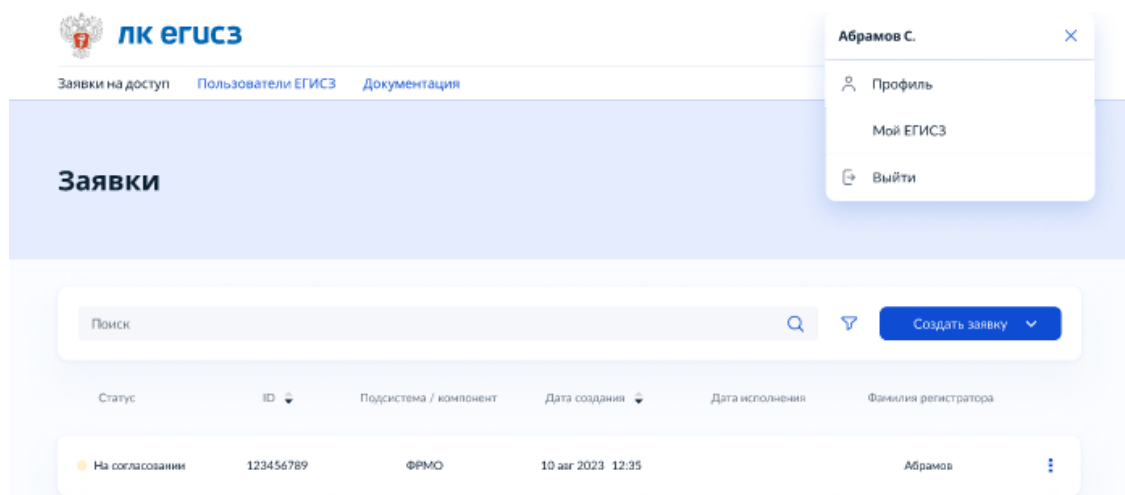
ЛК ЕГИСЗ

Заявки на доступ Пользователи ЕГИСЗ Документация

Абрамов С.

Профиль

Мой ЕГИСЗ

Выйти

Заявки

Поиск

Создать заявку

| Статус | ID | Подсистема / компонент | Дата создания | Дата исполнения | Фамилия регистратора |
|---|---|---|---|---|---|
| На согласовании | 123456789 | ФРМО | 10 авг 2023 12:35 | | Абрамов |